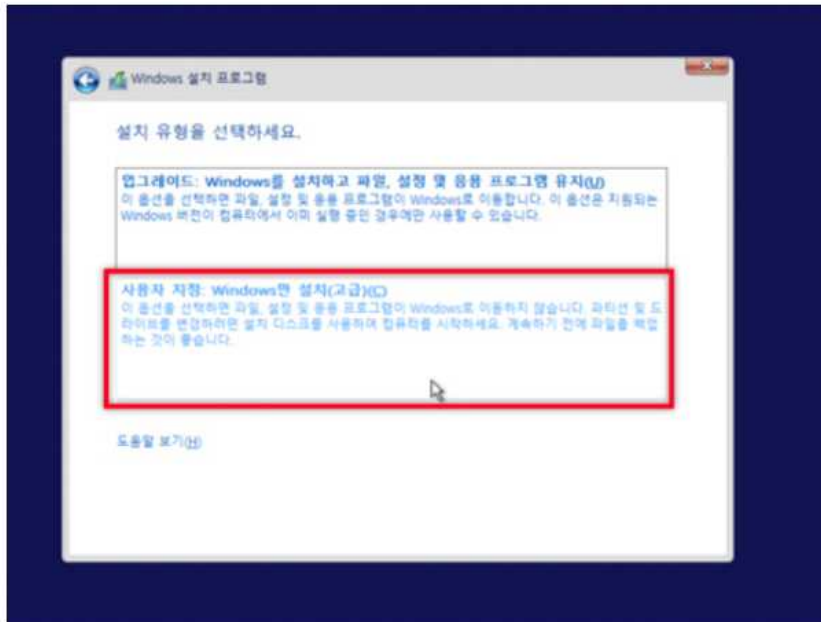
Windows 설치 프로그램

설치 유형을 선택하세요.

업그레이드: Windows를 설치하고 파일, 설정 및 응용 프로그램 유지(U)
이 옵션을 선택하면 파일, 설정 및 응용 프로그램이 Windows로 이동합니다. 이 옵션은 지원되는 Windows 버전이 컴퓨터에서 이미 실행 중인 경우에만 사용할 수 있습니다.

사용자 지정: Windows만 설치(고급)(C)
이 옵션을 선택하면 파일, 설정 및 응용 프로그램이 Windows로 이동하지 않습니다. 파티션 및 드라이브를 변경하려면 설치 디스크를 사용하여 컴퓨터를 시작하세요. 계속하기 전에 파일을 백업하는 것이 좋습니다.

도움말 보기(H)